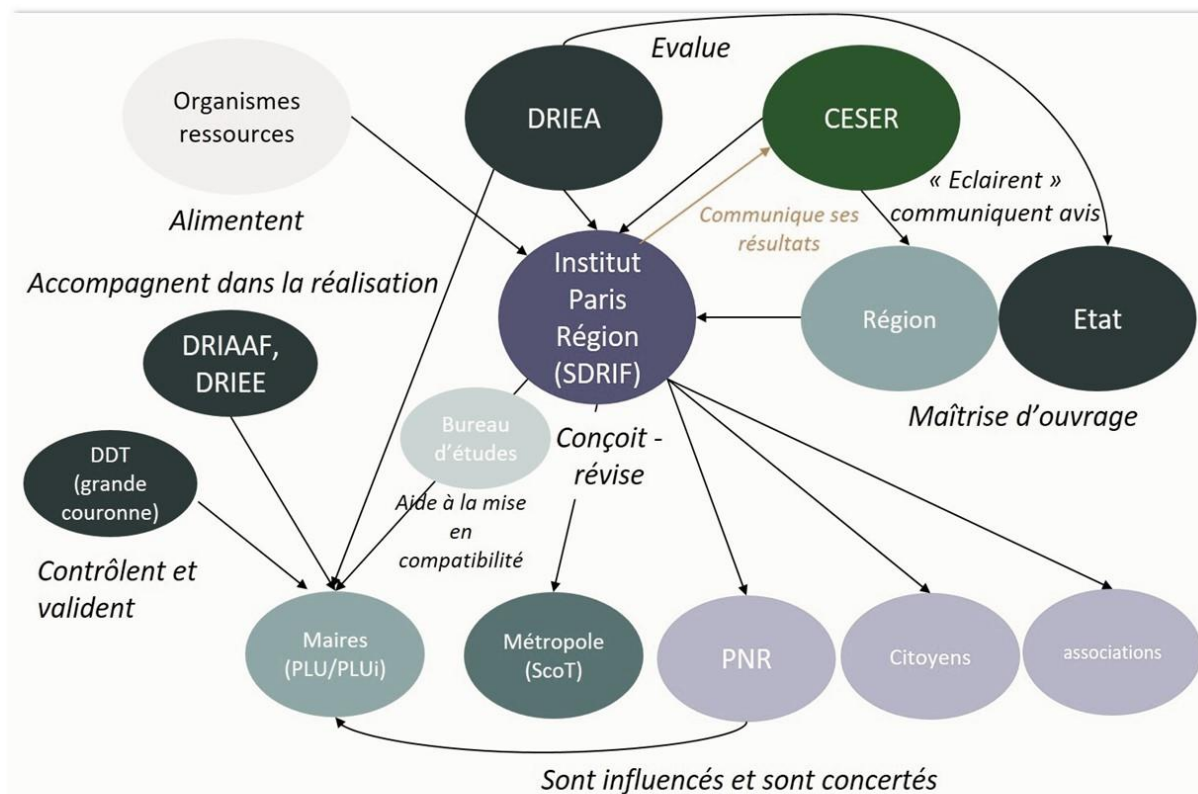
Evalue

Organismes ressources

DRIEA

CESER

« Eclairent » communiquent avis

Alimentent

Communique ses résultats

Institut Paris Région (SDRIF)

Accompagnent dans la réalisation

Région

Etat

DRIAAF, DRIEE

Maîtrise d'ouvrage

Bureau d'études

Conçoit - révise

DDT (grande couronne)

Aide à la mise en compatibilité

Contrôlent et valident

Maires (PLU/PLUi)

Métropole (ScoT)

PNR

Citoyens

associations

Sont influencés et sont concertés